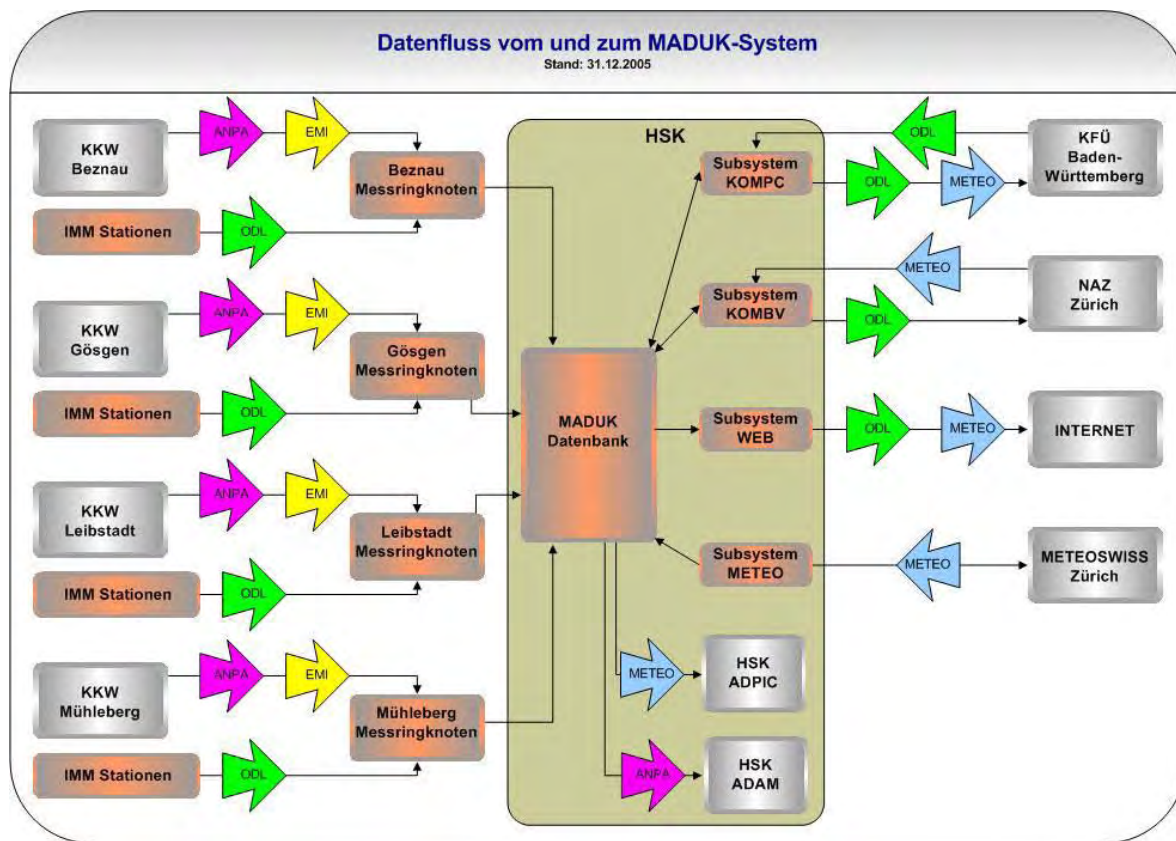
Datenfluss vom und zum MADUK-System
Stand: 31.12.2005

KKW Beznau
ANPA
EMI
Beznau Messringknoten
IMM Stationen
ODL

KKW Gösgen
ANPA
EMI
Gösgen Messringknoten
IMM Stationen
ODL

KKW Leibstadt
ANPA
EMI
Leibstadt Messringknoten
IMM Stationen
ODL

KKW Mühleberg
ANPA
EMI
Mühleberg Messringknoten
IMM Stationen
ODL

HSK
MADUK Datenbank
Subsystem KOMPC
Subsystem KOMBV
Subsystem WEB
Subsystem METEO
METEO
HSK ADPIC
ANPA
HSK ADAM

ODL
KFÜ Baden-Württemberg
ODL
METEO
METEO
NAZ Zürich
ODL
ODL
METEO
INTERNET
METEO
METEOSWISS Zürich